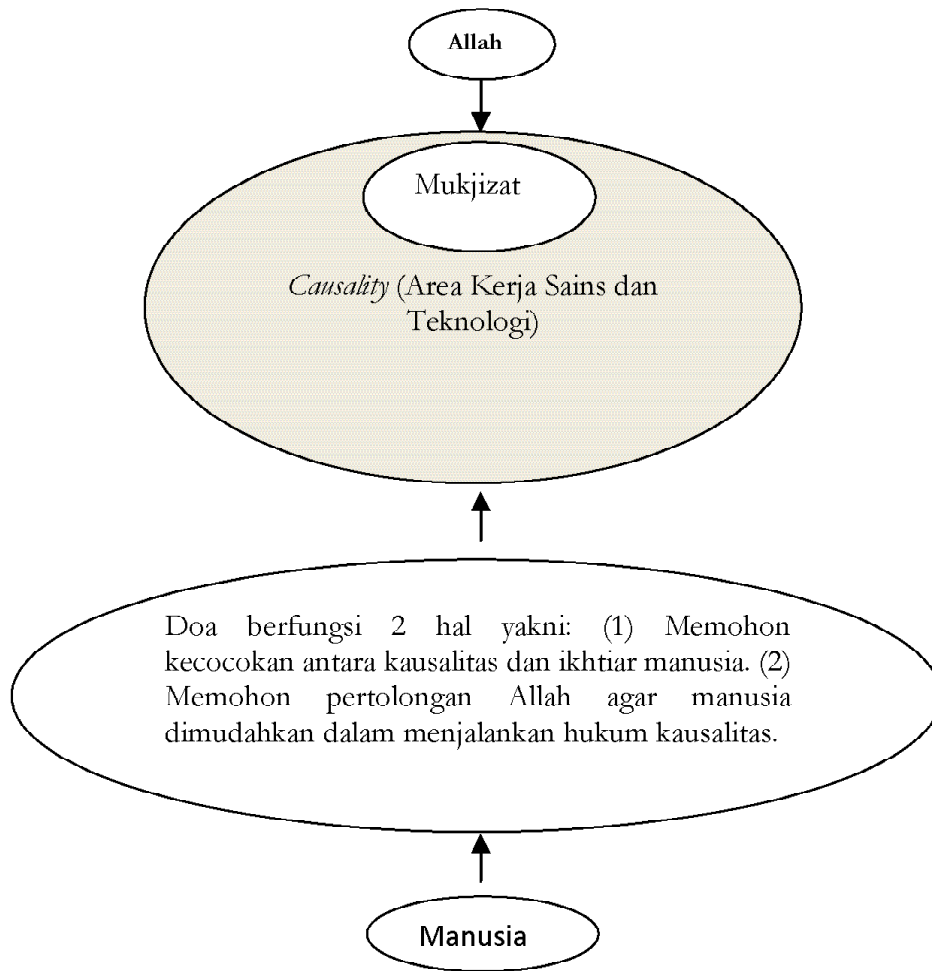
Allah

Mukjizat

Causality (Area Kerja Sains dan Teknologi)

Doa berfungsi 2 hal yakni: (1) Memohon kecocokan antara kausalitas dan ikhtiar manusia. (2) Memohon pertolongan Allah agar manusia dimudahkan dalam menjalankan hukum kausalitas.

Manusia